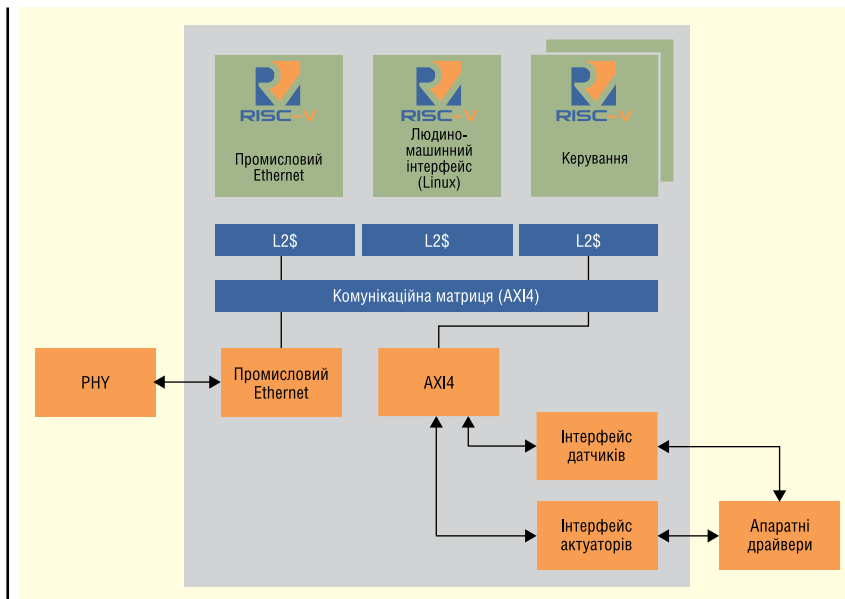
RISC-V
Промисловий Ethernet

RISC-V
Людино-машинний інтерфейс (Linux)

RISC-V
Керування

L2$

L2$

L2$

Комунікаційна матриця (AXI4)

PHY

Промисловий Ethernet

AXI4

Інтерфейс датчиків

Інтерфейс актуаторів

Апаратні драйвери